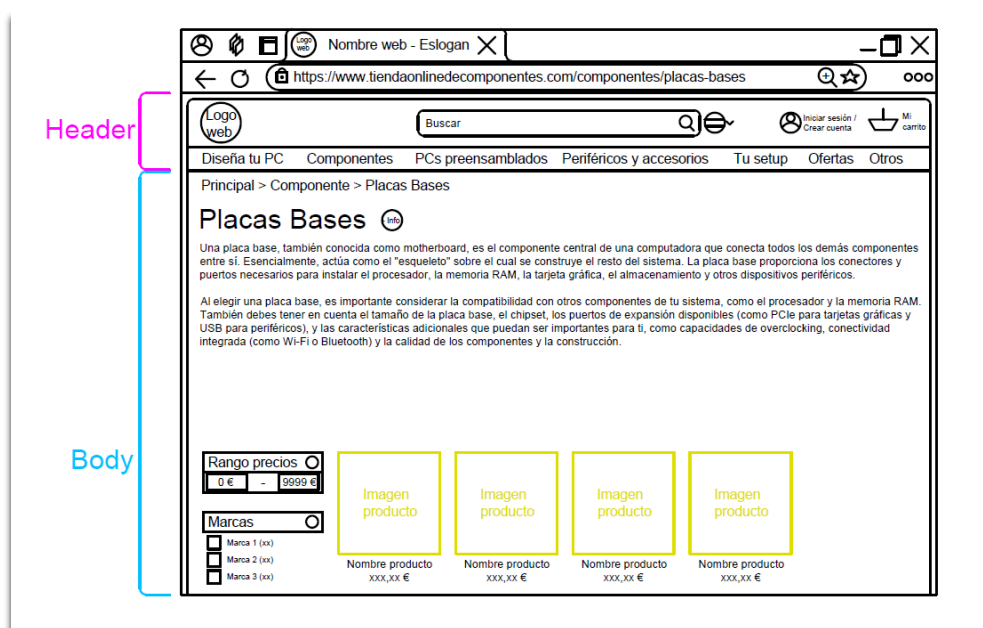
Logo web Nombre web - Eslogan

https://www.tiendaonlinedecomponentes.com/componentes/placas-bases

ooo

Header

Logo web

Buscar

Iniciar sesión / Crear cuenta

Mi carrito

Diseña tu PC Componentes PCs preensamblados Periféricos y accesorios Tu setup Ofertas Otros

Body

Principal > Componente > Placas Bases

Placas Bases Info

Una placa base, también conocida como motherboard, es el componente central de una computadora que conecta todos los demás componentes entre sí. Esencialmente, actúa como el "esqueleto" sobre el cual se construye el resto del sistema. La placa base proporciona los conectores y puertos necesarios para instalar el procesador, la memoria RAM, la tarjeta gráfica, el almacenamiento y otros dispositivos periféricos.

Al elegir una placa base, es importante considerar la compatibilidad con otros componentes de tu sistema, como el procesador y la memoria RAM. También debes tener en cuenta el tamaño de la placa base, el chipset, los puertos de expansión disponibles (como PCIe para tarjetas gráficas y USB para periféricos), y las características adicionales que puedan ser importantes para ti, como capacidades de overclocking, conectividad integrada (como Wi-Fi o Bluetooth) y la calidad de los componentes y la construcción.

Rango precios

0 € - 9999 €

Marcas

Marca 1 (xx)
Marca 2 (xx)
Marca 3 (xx)

Imagen producto
Nombre producto
xxx,xx €

Imagen producto
Nombre producto
xxx,xx €

Imagen producto
Nombre producto
xxx,xx €

Imagen producto
Nombre producto
xxx,xx €